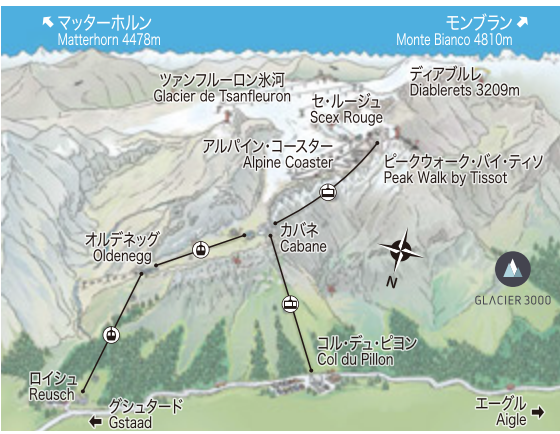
↖ マッターホルン
Matterhorn 4478m

モンブラン ↗
Monte Bianco 4810m

ツァンフルーロン氷河
Glacier de Tsanfleuron

ディアブルレ
Diablerets 3209m

セ・ルージュ
Scex Rouge

アルパイン・コースター
Alpine Coaster

ピークウォーク・バイ・ティソ
Peak Walk by Tissot

カバネ
Cabane

オルデネッグ
Oldenegg

N

GLACIER 3000

コル・デュ・ピヨン
Col du Pillon

ロイシュ
Reusch

グシュタード
← Gstaad

エーグル
Aigle →